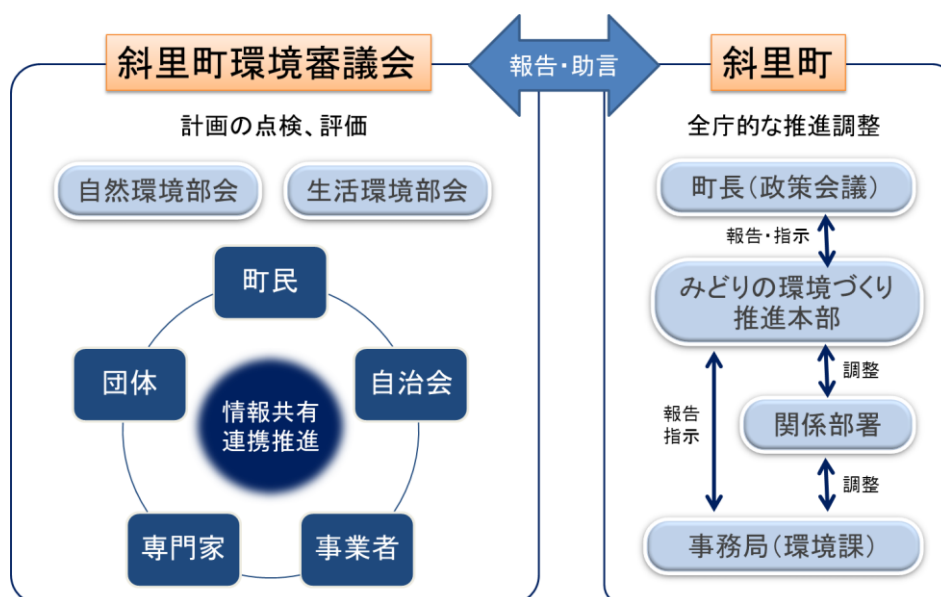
斜里町環境審議会

報告・助言

斜里町

計画の点検、評価

自然環境部会

生活環境部会

町民

団体

情報共有
連携推進

自治会

専門家

事業者

全庁的な推進調整

町長(政策会議)

報告・指示

みどりの環境づくり
推進本部

調整

報告
指示

関係部署

調整

事務局(環境課)